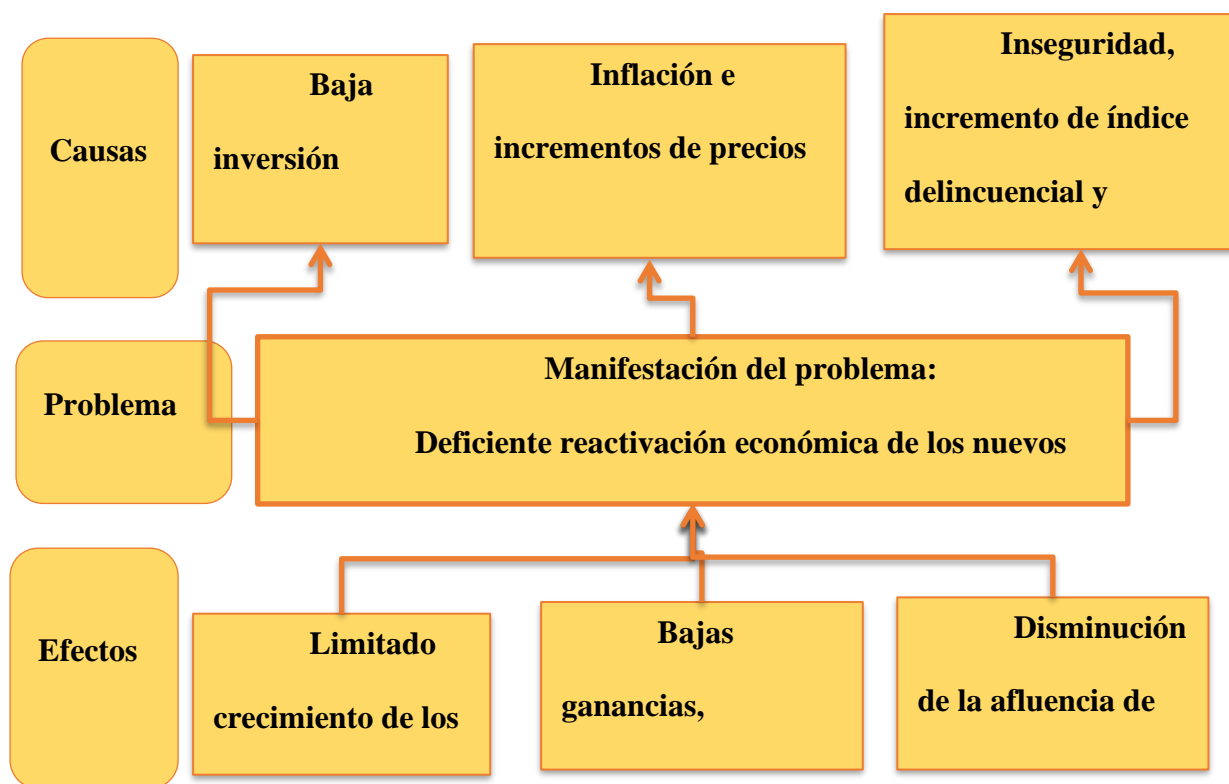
Causas

Baja inversión

Inflación e incrementos de precios

Inseguridad, incremento de índice delincuencial y

Problema

Manifestación del problema:

Deficiente reactivación económica de los nuevos

Efectos

Limitado crecimiento de los

Bajas ganancias,

Disminución de la afluencia de